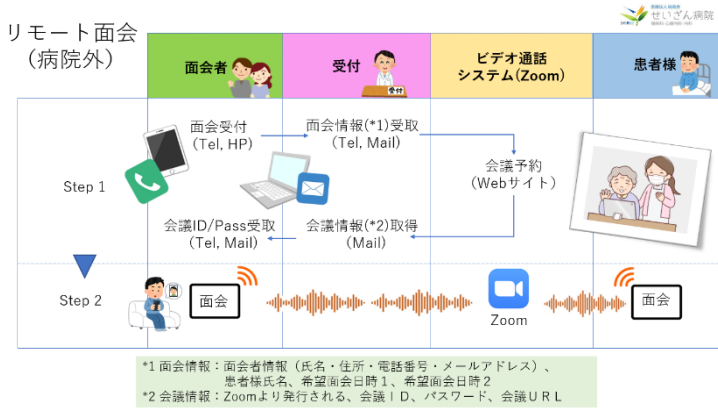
リモート面会
（病院外）

医療法人 社団
せいざん病院

| 面会者 | 受付 | ビデオ通話システム(Zoom) | 患者様 |
|---|---|---|---|

受付

Step 1

面会受付
（Tel, HP）

面会情報(*1)受取
（Tel, Mail）

会議予約
（Webサイト）

会議ID/Pass受取
（Tel, Mail）

会議情報(*2)取得
（Mail）

Step 2

面会

Zoom

面会

*1 面会情報：面会者情報（氏名・住所・電話番号・メールアドレス）、
患者様氏名、希望面会日時１、希望面会日時２
*2 会議情報：Zoomより発行される、会議ＩＤ、パスワード、会議ＵＲＬ